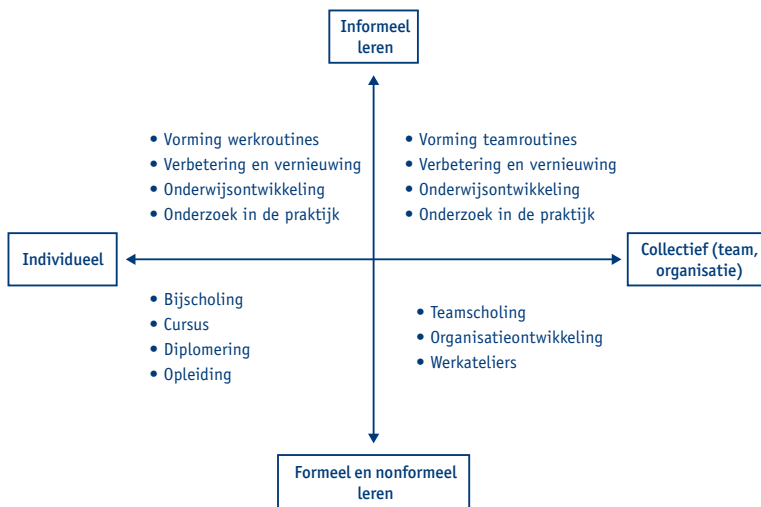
Informeel leren

• Vorming werkroutines
• Verbetering en vernieuwing
• Onderwijsontwikkeling
• Onderzoek in de praktijk

• Vorming teamroutines
• Verbetering en vernieuwing
• Onderwijsontwikkeling
• Onderzoek in de praktijk

Individueel

Collectief (team, organisatie)

• Bijscholing
• Cursus
• Diplomering
• Opleiding

• Teamscholing
• Organisatieontwikkeling
• Werkateliers

Formeel en nonformeel leren